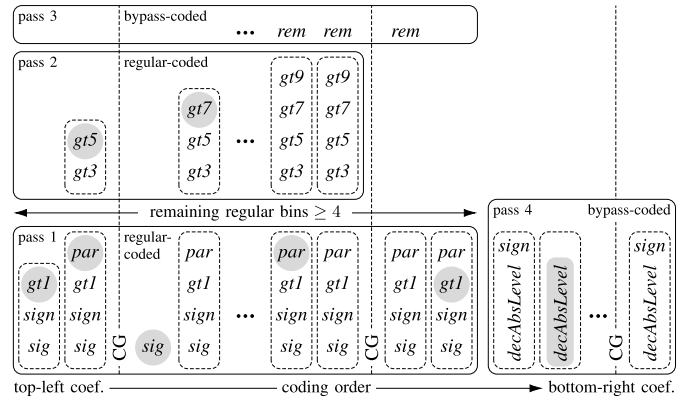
pass 3

bypass-coded

••• *rem* *rem* *rem*

pass 2

regular-coded

*gt5*
*gt3*

*gt7*
*gt5*
*gt3*

•••

*gt9*
*gt7*
*gt5*
*gt3*

*gt9*
*gt7*
*gt5*
*gt3*

remaining regular bins $\geq 4$

pass 1

*gt1*
*sign*
*sig*

*par*
*gt1*
*sign*
*sig*

regular-coded

CG

*sig*

*par*
*gt1*
*sign*
*sig*

•••

*par*
*gt1*
*sign*
*sig*

*par*
*gt1*
*sign*
*sig*

CG

*par*
*gt1*
*sign*
*sig*

*par*
*gt1*
*sign*
*sig*

pass 4

bypass-coded

*sign*
*decAbsLevel*

*decAbsLevel*

•••

CG

*sign*
*decAbsLevel*

top-left coef. coding order bottom-right coef.